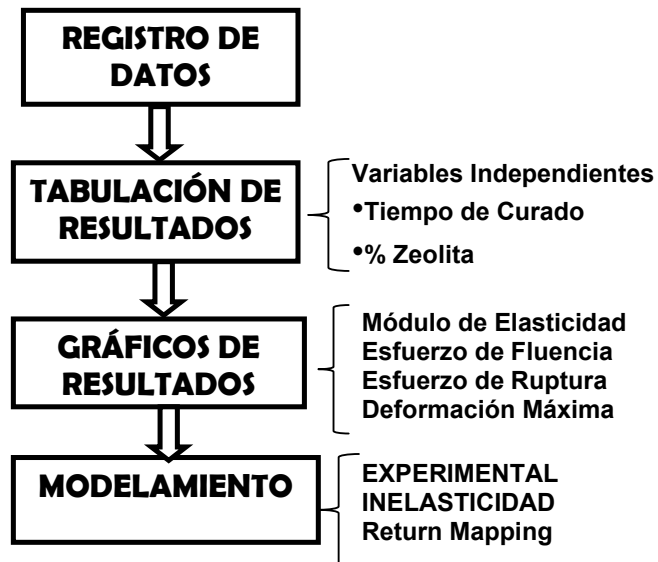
REGISTRO DE DATOS

TABULACIÓN DE RESULTADOS

Variables Independientes
•Tiempo de Curado
•% Zeolita

GRÁFICOS DE RESULTADOS

Módulo de Elasticidad
Esfuerzo de Fluencia
Esfuerzo de Ruptura
Deformación Máxima

MODELAMIENTO

EXPERIMENTAL
INELASTICIDAD
Return Mapping